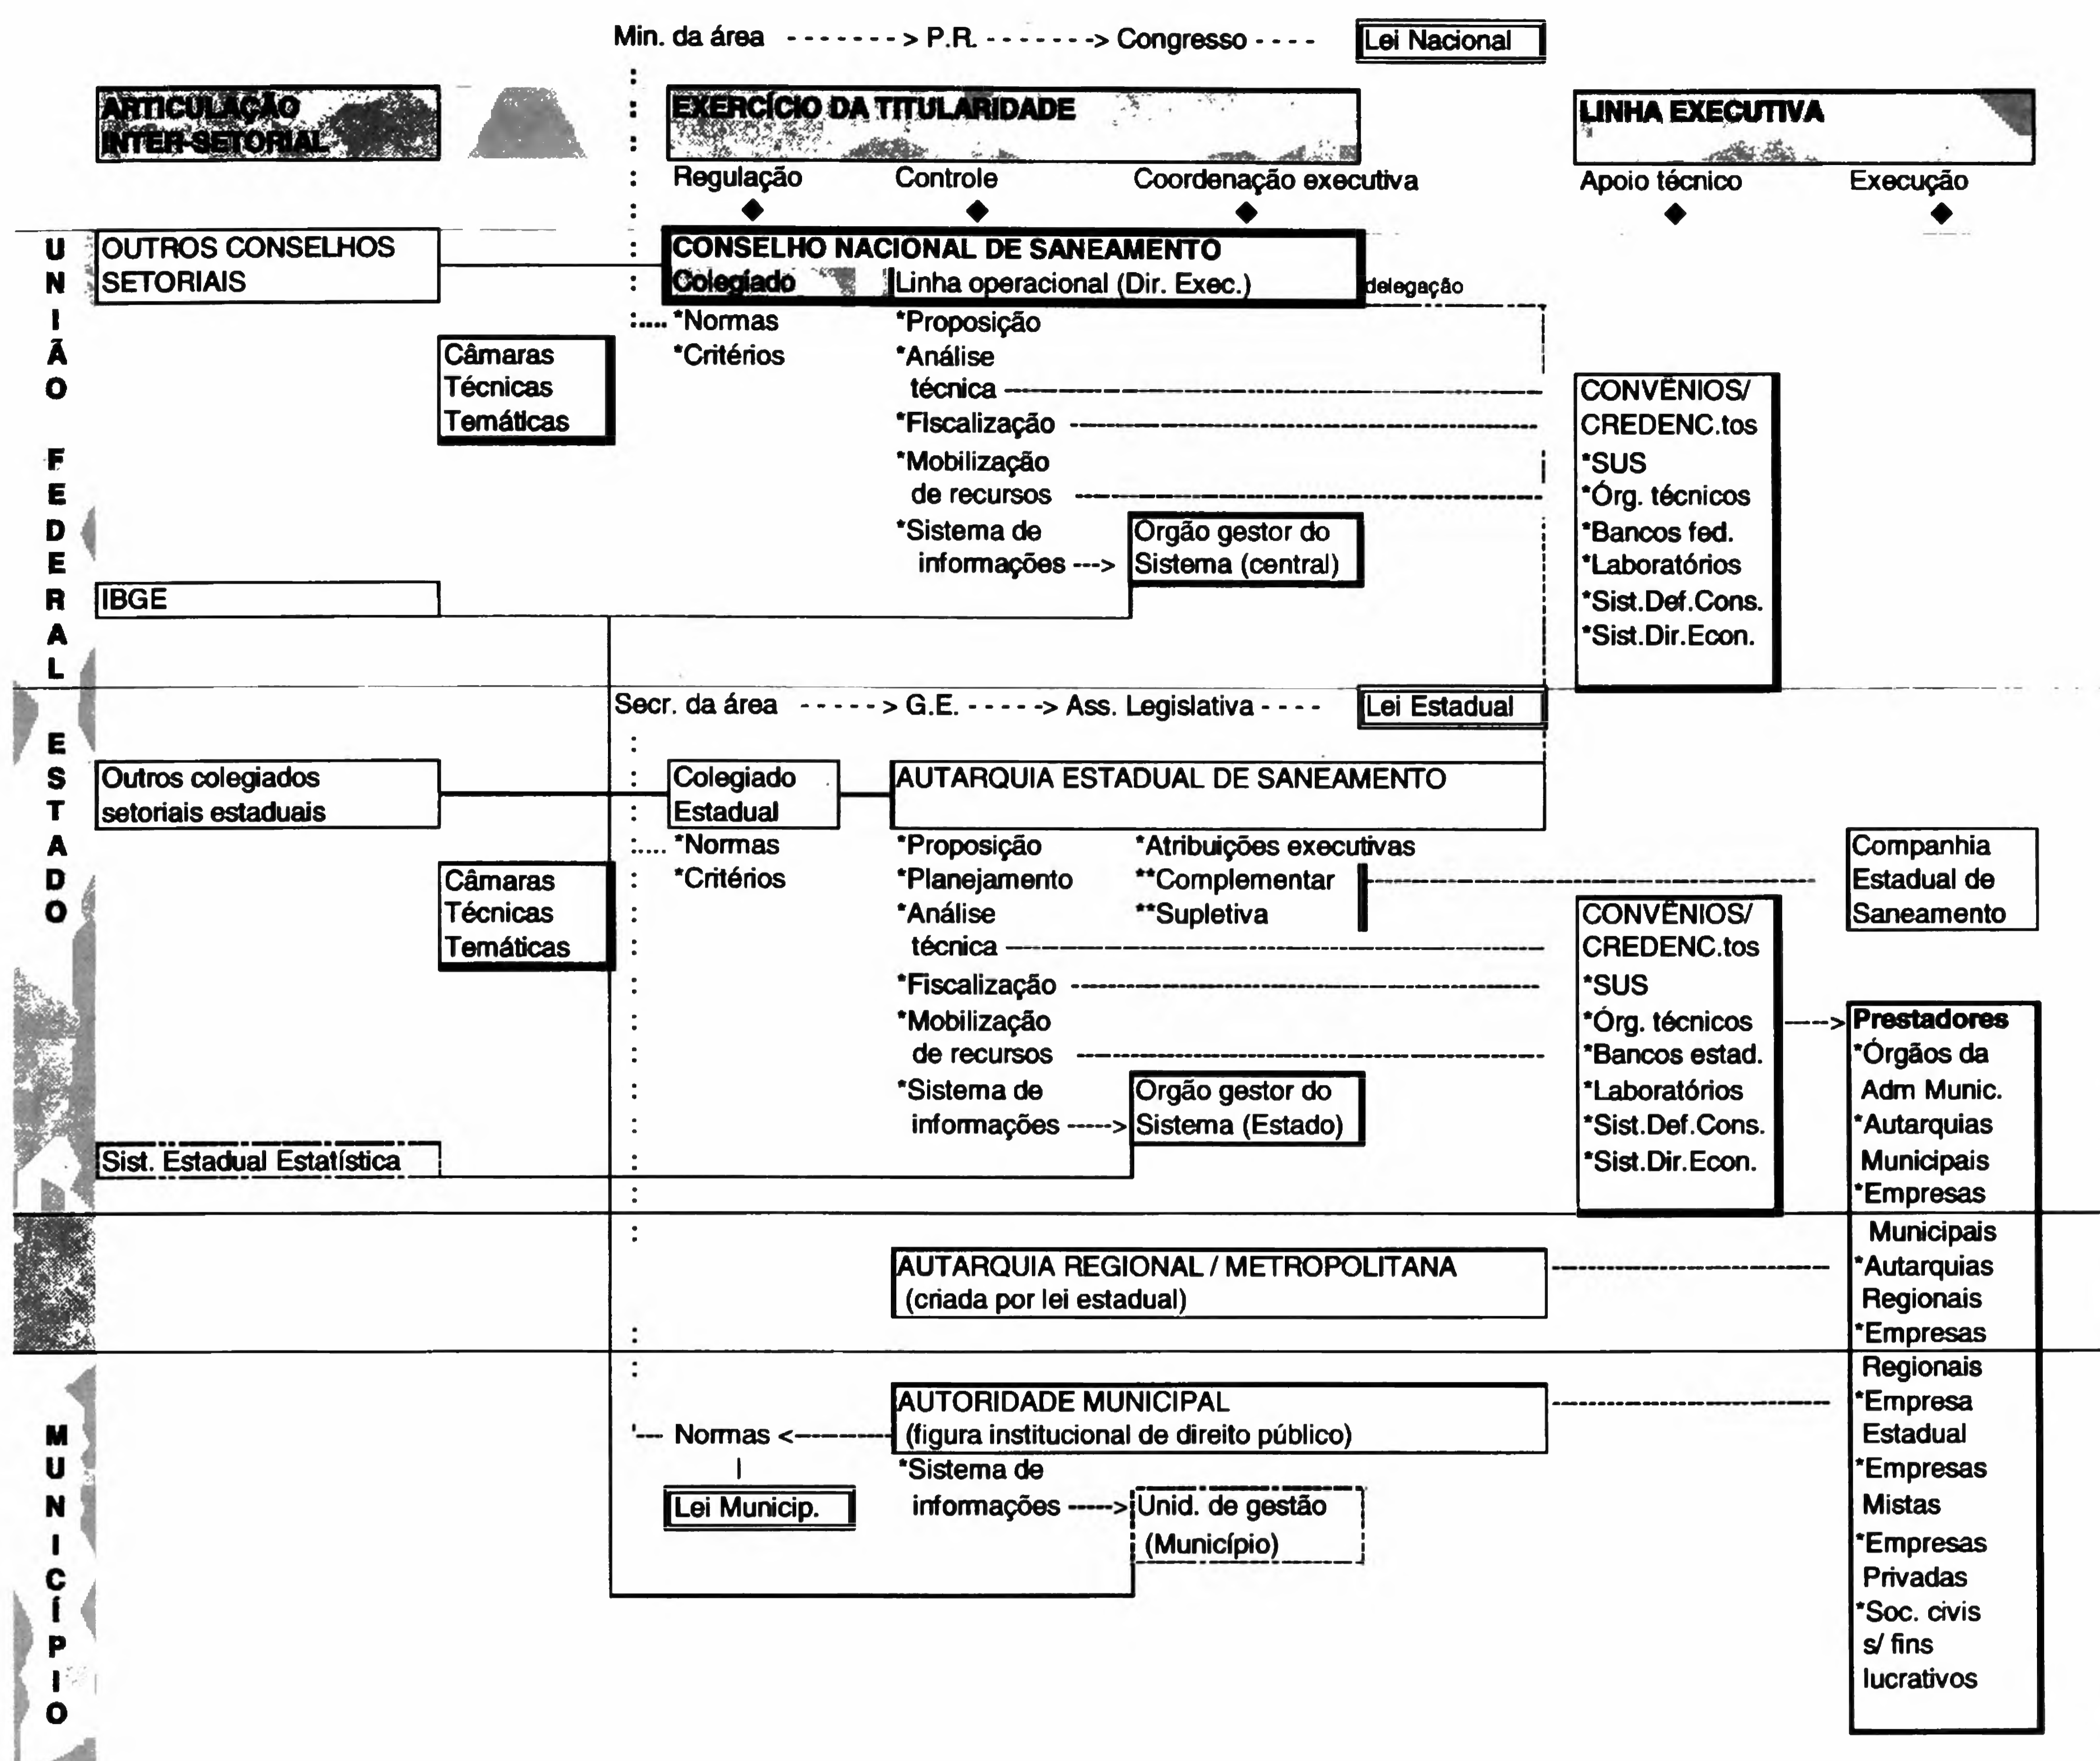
Min. da área -------> P.R. -------> Congresso ----

Lei Nacional

ARTICULAÇÃO INTER-SETORIAL

EXERCÍCIO DA TITULARIDADE

LINHA EXECUTIVA

Regulação

Controle

Coordenação executiva

Apoio técnico

Execução

UNIÃO FEDERAL

OUTROS CONSELHOS SETORIAIS

CONSELHO NACIONAL DE SANEAMENTO

Colegiado

Linha operacional (Dir. Exec.)

delegação

*Normas
*Critérios

*Proposição
*Análise técnica
*Fiscalização
*Mobilização de recursos
*Sistema de informações --->

Câmaras Técnicas Temáticas

Orgão gestor do Sistema (central)

CONVÊNIOS/ CREDENC.tos
*SUS
*Órg. técnicos
*Bancos fed.
*Laboratórios
*Sist.Def.Cons.
*Sist.Dir.Econ.

IBGE

Secr. da área -----> G.E. -----> Ass. Legislativa ----

Lei Estadual

ESTADO

Outros colegiados setoriais estaduais

Colegiado Estadual

AUTARQUIA ESTADUAL DE SANEAMENTO

*Normas
*Critérios

*Proposição
*Planejamento
*Análise técnica
*Fiscalização
*Mobilização de recursos
*Sistema de informações ---->

*Atribuições executivas
**Complementar
**Supletiva

Companhia Estadual de Saneamento

Câmaras Técnicas Temáticas

CONVÊNIOS/ CREDENC.tos
*SUS
*Órg. técnicos
*Bancos estad.
*Laboratórios
*Sist.Def.Cons.
*Sist.Dir.Econ.

Orgão gestor do Sistema (Estado)

Sist. Estadual Estatística

Prestadores
*Órgãos da Adm Munic.
*Autarquias Municipais
*Empresas Municipais
*Autarquias Regionais
*Empresas Regionais
*Empresa Estadual
*Empresas Mistas
*Empresas Privadas
*Soc. civis s/ fins lucrativos

AUTARQUIA REGIONAL / METROPOLITANA (criada por lei estadual)

MUNICÍPIO

AUTORIDADE MUNICIPAL (figura institucional de direito público)

Normas <--------

Lei Municip.

*Sistema de informações ---->

Unid. de gestão (Município)